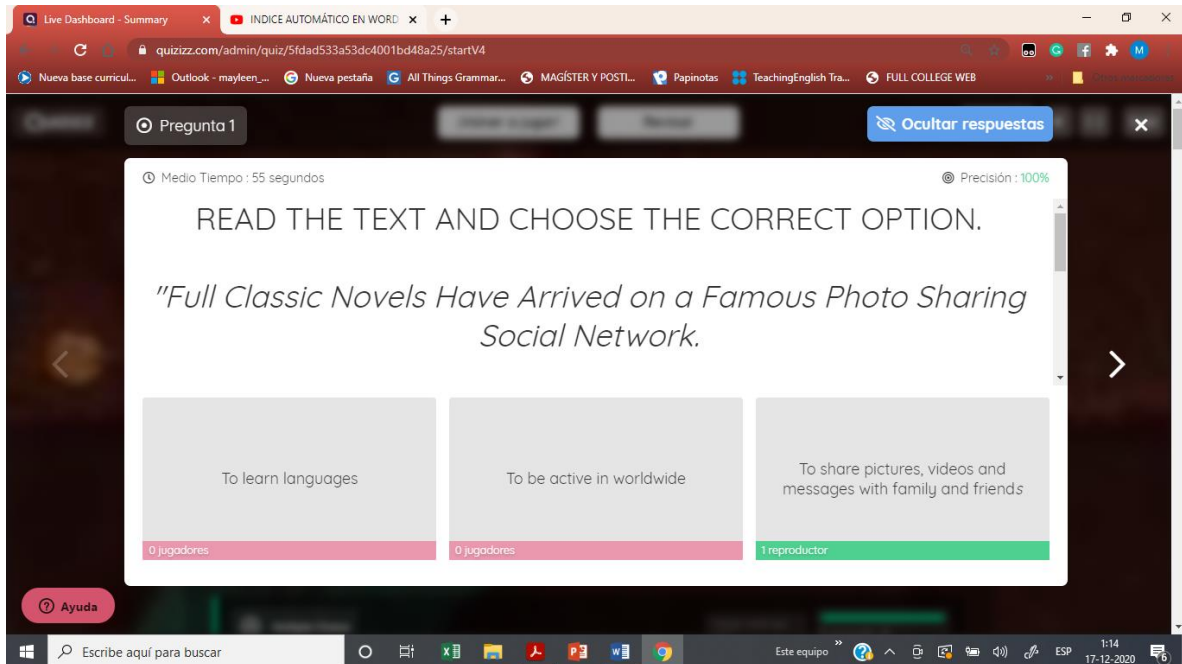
Live Dashboard - Summary
INDICE AUTOMÁTICO EN WORD
quizizz.com/admin/quiz/5fdad533a53dc4001bd48a25/startV4
Nueva base curricul... Outlook - mayleen_... Nueva pestaña All Things Grammar... MAGÍSTER Y POSTI... Papinotas TeachingEnglish Tra... FULL COLLEGE WEB

Pregunta 1
Ocultar respuestas

Medio Tiempo : 55 segundos
Precisión : 100%

READ THE TEXT AND CHOOSE THE CORRECT OPTION.

"Full Classic Novels Have Arrived on a Famous Photo Sharing Social Network.

To learn languages
0 jugadores

To be active in worldwide
0 jugadores

To share pictures, videos and messages with family and friends
1 reproductor

Ayuda

Escribe aquí para buscar
Este equipo
ESP
1:14
17-12-2020